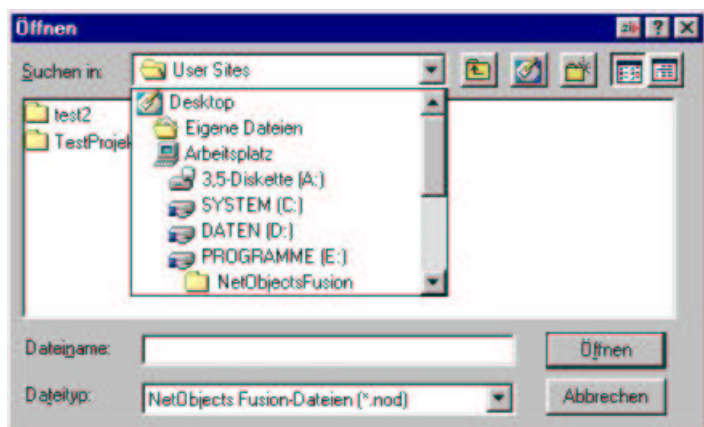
Öffnen

Suchen in: User Sites

test2
TestProjek

Desktop
Eigene Dateien
Arbeitsplatz
3,5-Diskette (A:)
SYSTEM (C:)
DATEN (D:)
PROGRAMME (E:)
NetObjectsFusion

Dateiname:
Dateityp: NetObjects Fusion-Dateien (*.nod)

Öffnen
Abbrechen